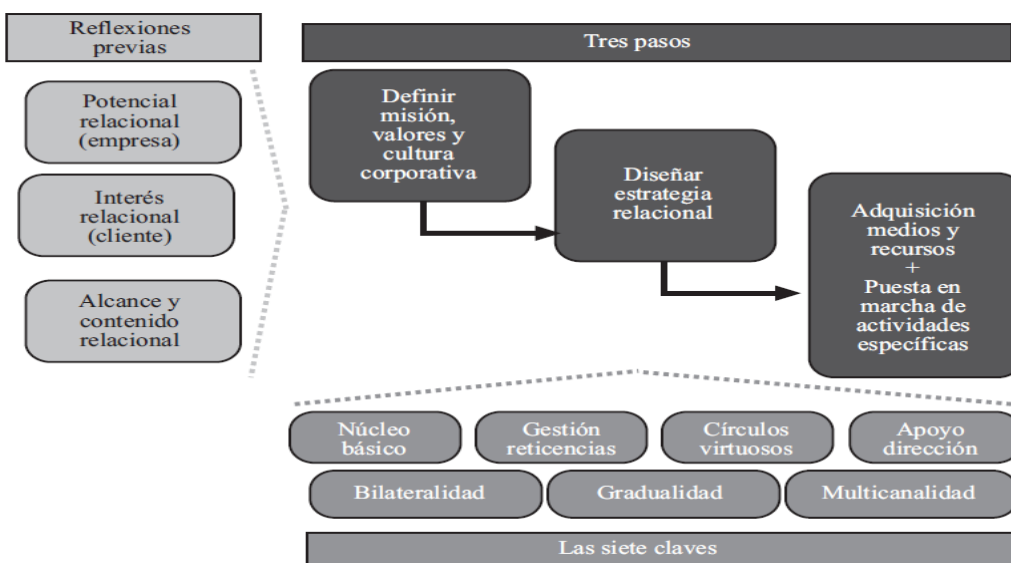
Reflexiones previas

Potencial relacional (empresa)

Interés relacional (cliente)

Alcance y contenido relacional

Tres pasos

Definir misión, valores y cultura corporativa

Diseñar estrategia relacional

Adquisición medios y recursos + Puesta en marcha de actividades específicas

Núcleo básico

Gestión reticencias

Círculos virtuosos

Apoyo dirección

Bilateralidad

Gradualidad

Multicanalidad

Las siete claves